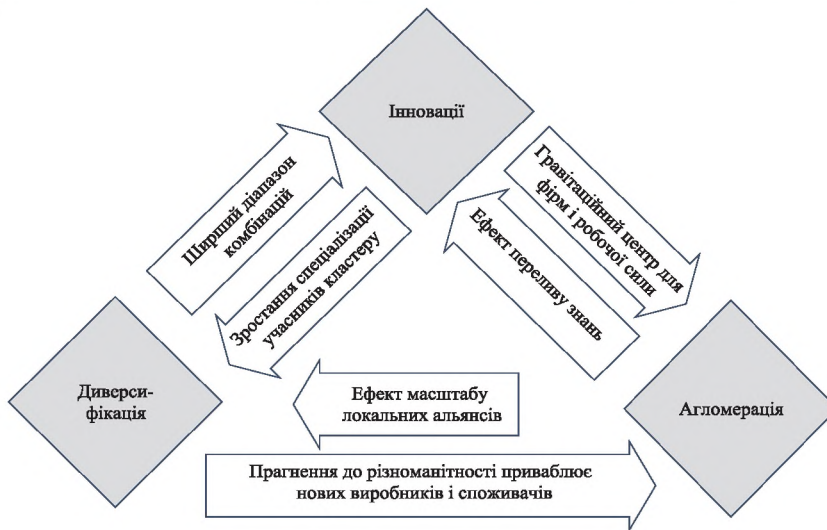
Інновації

Ширший діапазон комбінацій

Зростання спеціалізації учасників кластеру

Гравітаційний центр для фірм і робочої сили

Ефект переливу знань

Диверсифікація

Ефект масштабу локальних альянсів

Агломерація

Прагнення до різноманітності приваблює нових виробників і споживачів